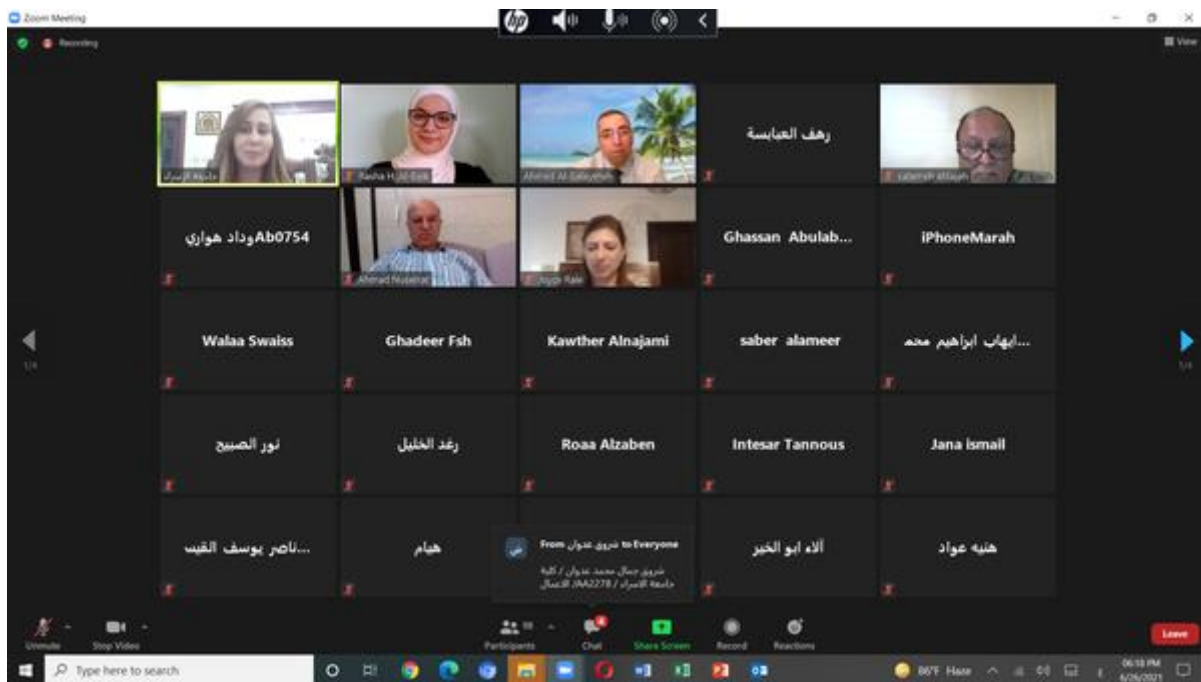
Zoom Meeting

Recording

View

جامعة الإسراء

Rasha Hijazi-Esk

Ahmed Al-Salaymeh

رهف العبابسة

salamah altayeh

Ab0754وداد هواري

Ahmad Nusairat

Jiyya Rae

Ghassan Abulab...

iPhoneMarah

Walaa Swaiss

Ghadeer Fsh

Kawther Alnajami

saber alameer

...ايهاب ابراهيم محم

1/4

1/4

نور الصبيح

رغد الخليل

Roaa Alzaben

Intesar Tannous

Jana ismail

...ناصر يوسف القيس

هيام

From شروق عدوان to Everyone

شروق جمال محمد عدوان / كلية الاتصال /IAA2278 / جامعة الاسراء

آلاء ابو الخير

هنيه عواد

Unmute

Stop Video

Participants

Chat

Share Screen

Record

Reactions

Leave

Type here to search

86°F Haze

06:18 PM

6/26/2021